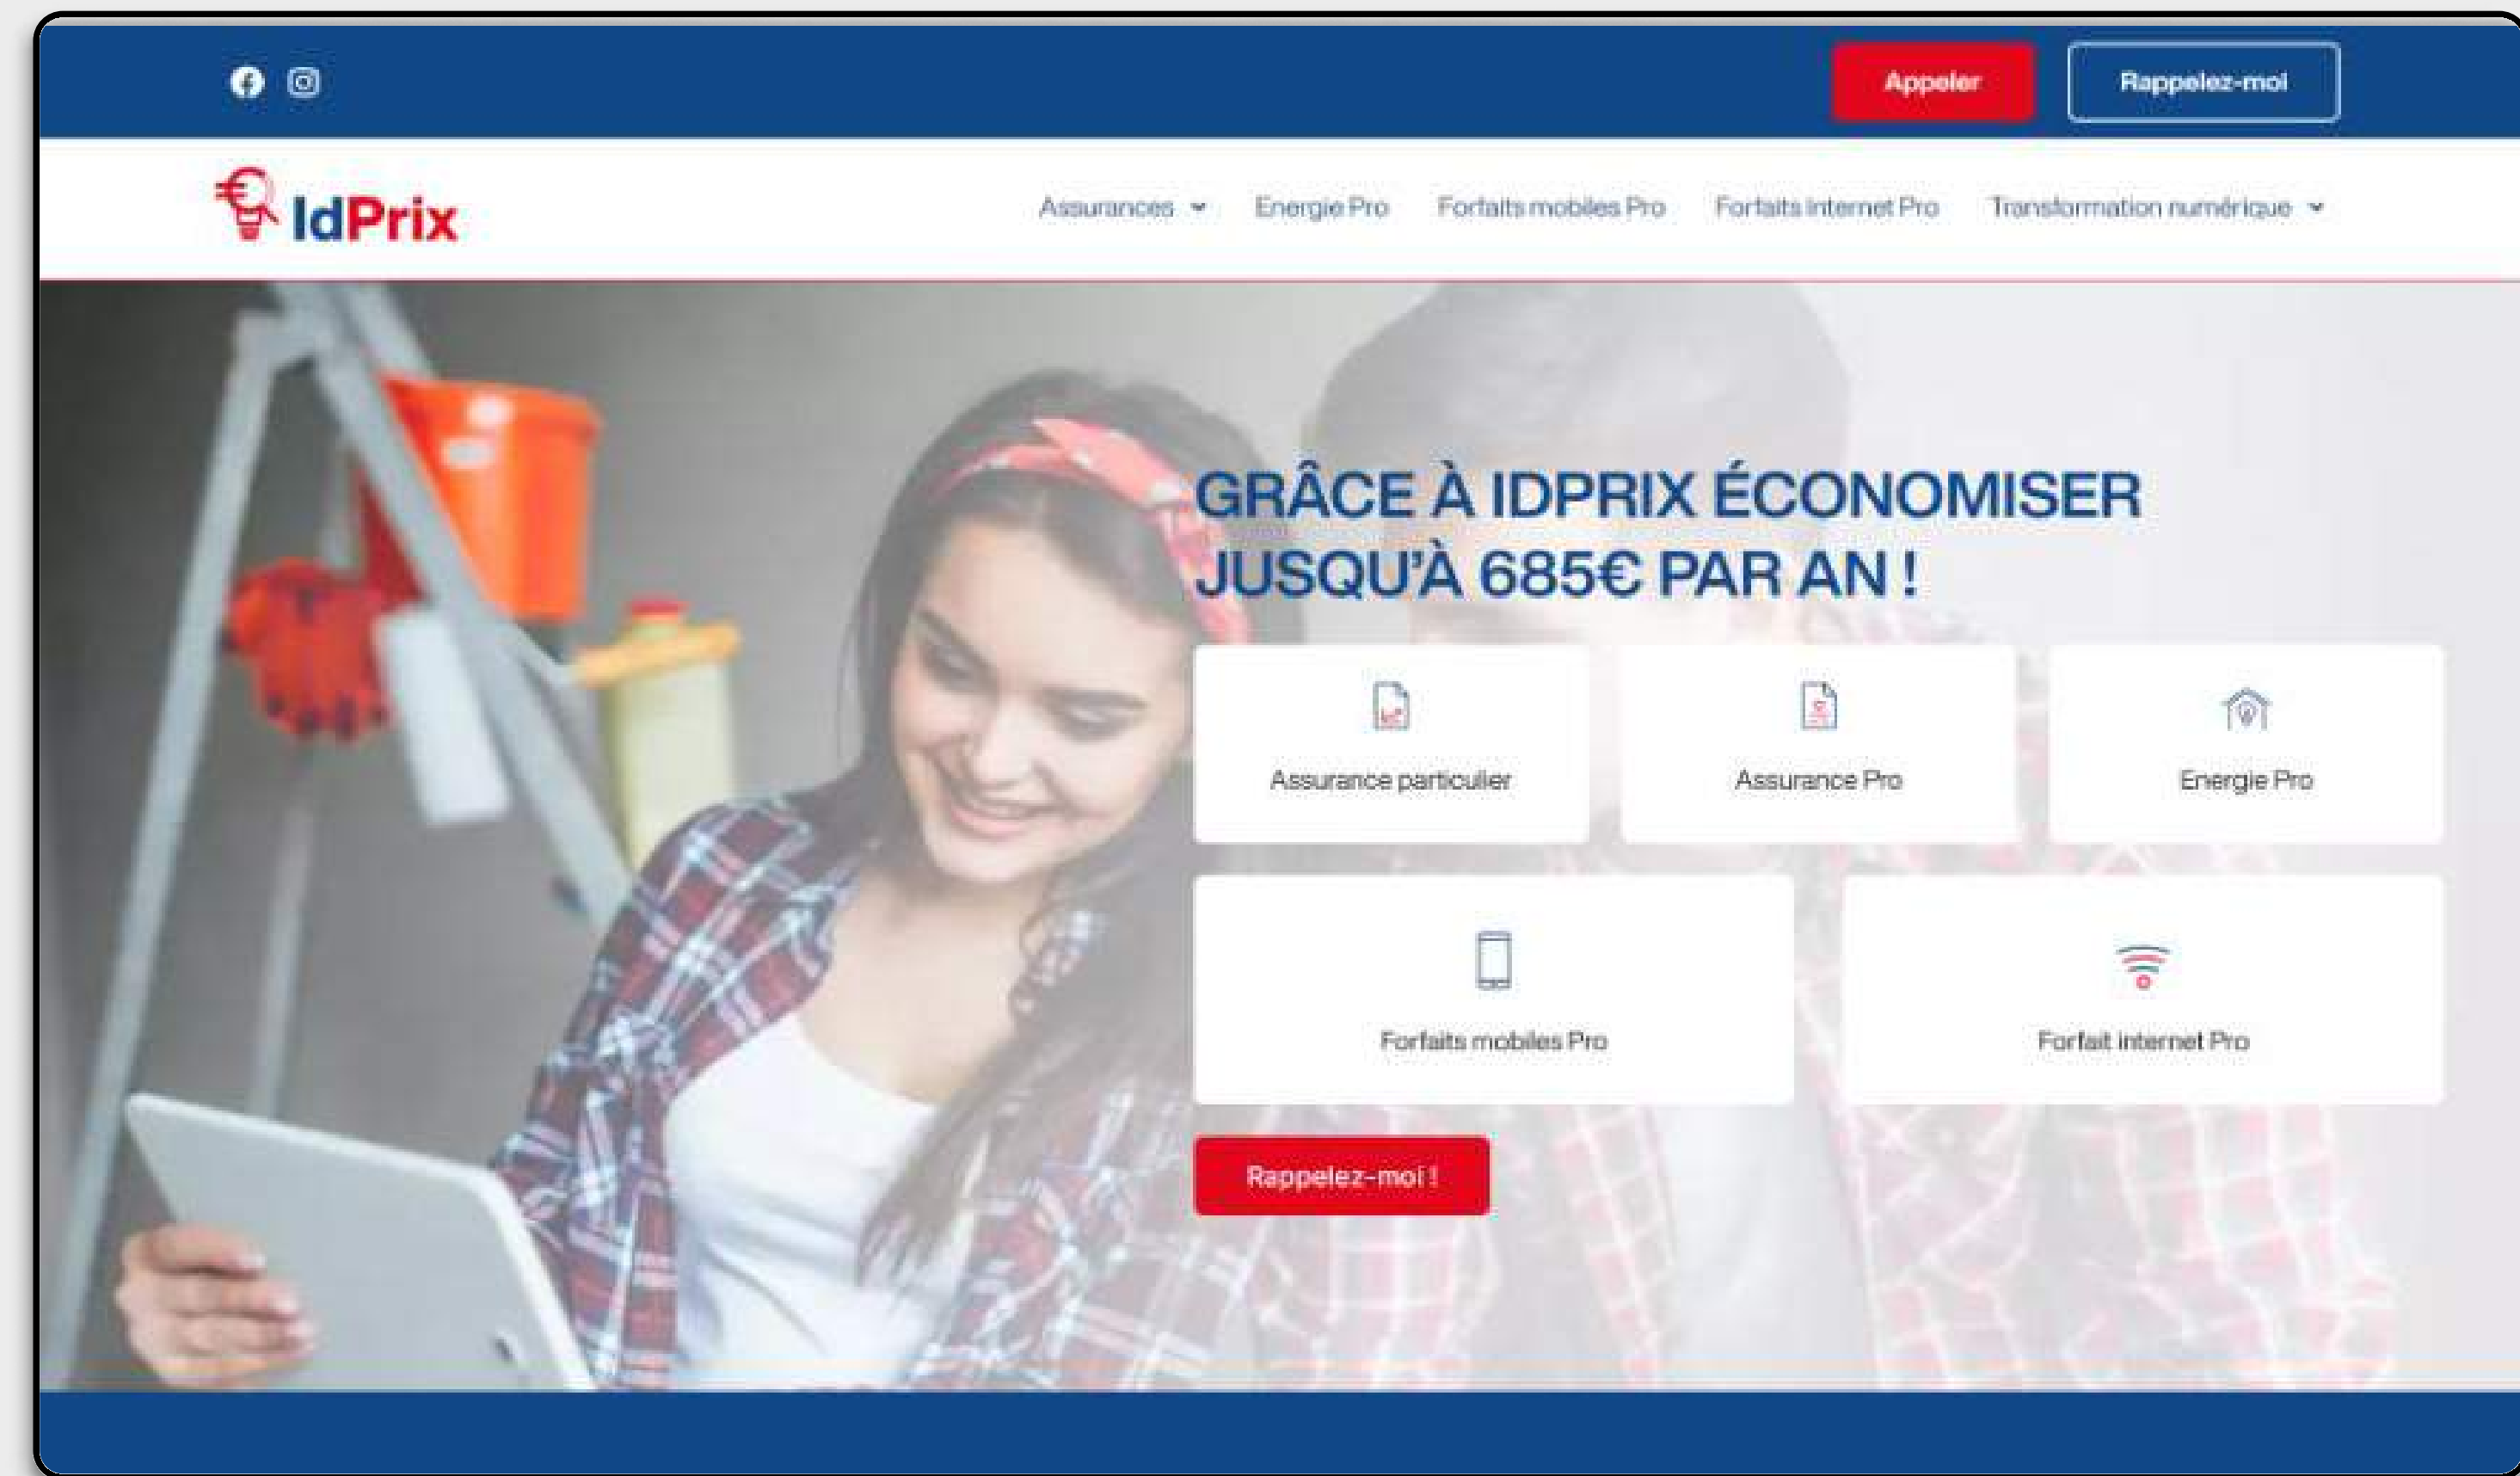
Appeler

Rappelez-moi

IdPrix

Assurances

Energie Pro

Forfaits mobiles Pro

Forfaits Internet Pro

Transformation numérique

GRÂCE À IDPRIX ÉCONOMISER JUSQU'À 685€ PAR AN !

Assurance particulier

Assurance Pro

Energie Pro

Forfaits mobiles Pro

Forfait Internet Pro

Rappelez-moi !